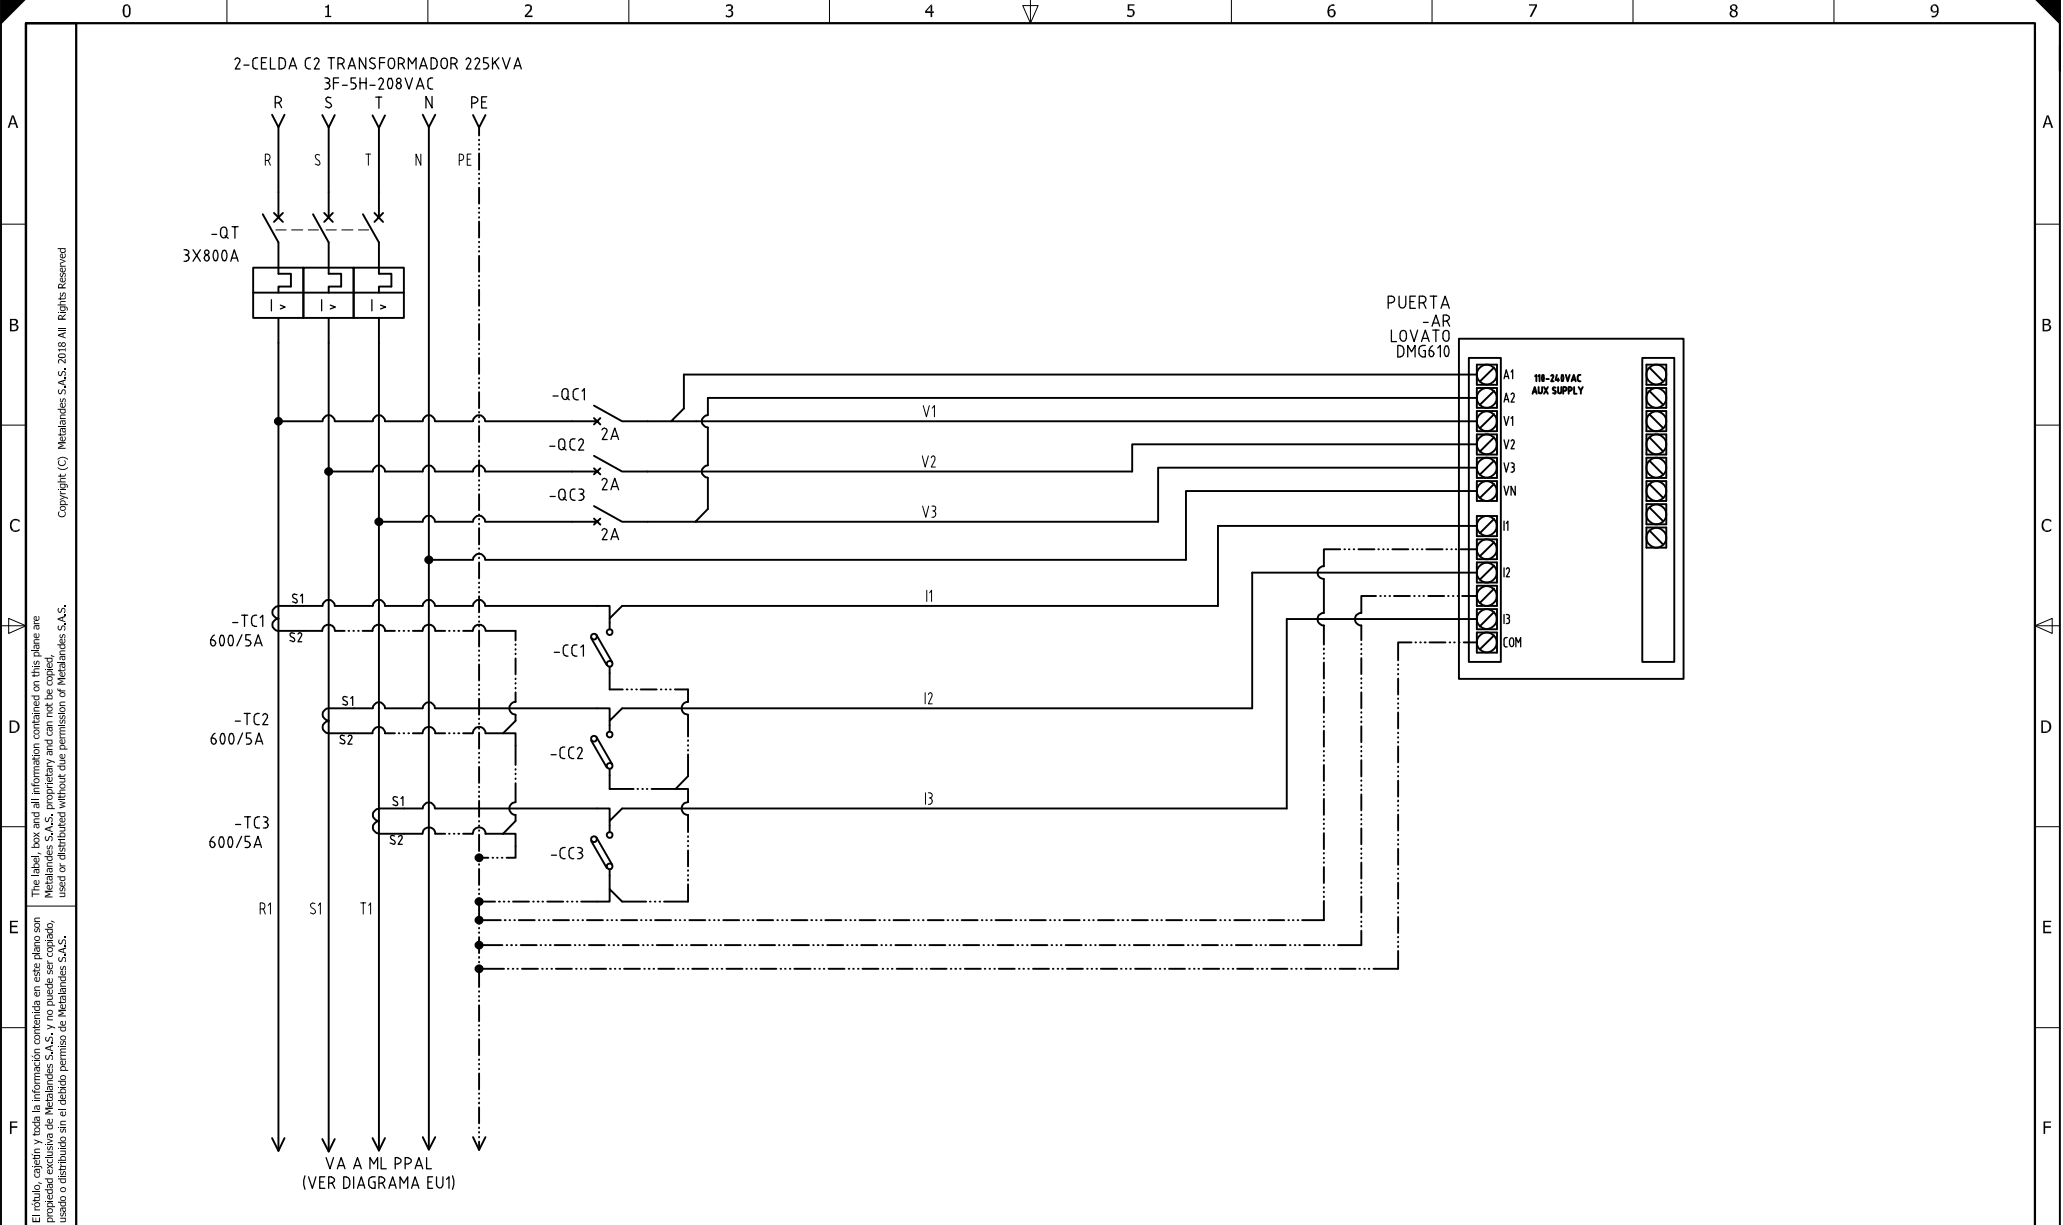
0 1 2 3 4 5 6 7 8 9

A
B
C
D
E
F

Copyright (C) Metalandes S.A.S. 2018 All Rights Reserved

The label, box and all information contained on this plane are Metalandes S.A.S. proprietary and can not be copied, used or distributed without due permission of Metalandes S.A.S.

El rótulo, cajetín y toda la información contenida en este plano son propiedad exclusiva de Metalandes S.A.S. y no puede ser copiado, usado o distribuido sin el debido permiso de Metalandes S.A.S.

2-CELDA C2 TRANSFORMADOR 225KVA
3F-5H-208VAC

R S T N PE

R S T N PE

-QT
3X800A

I > I > I >

PUERTA
-AR
LOVATO
DMG610

A1
A2
V1
V2
V3
VN
I1
I2
I3
COM

118-240VAC
AUX SUPPLY

-QC1
2A
-QC2
2A
-QC3
2A

V1
V2
V3

S1
-TC1
600/5A
S2

I1

-CC1

S1
-TC2
600/5A
S2

I2

-CC2

S1
-TC3
600/5A
S2

I3

-CC3

R1 S1 T1

VA A ML PPAL
(VER DIAGRAMA EU1)